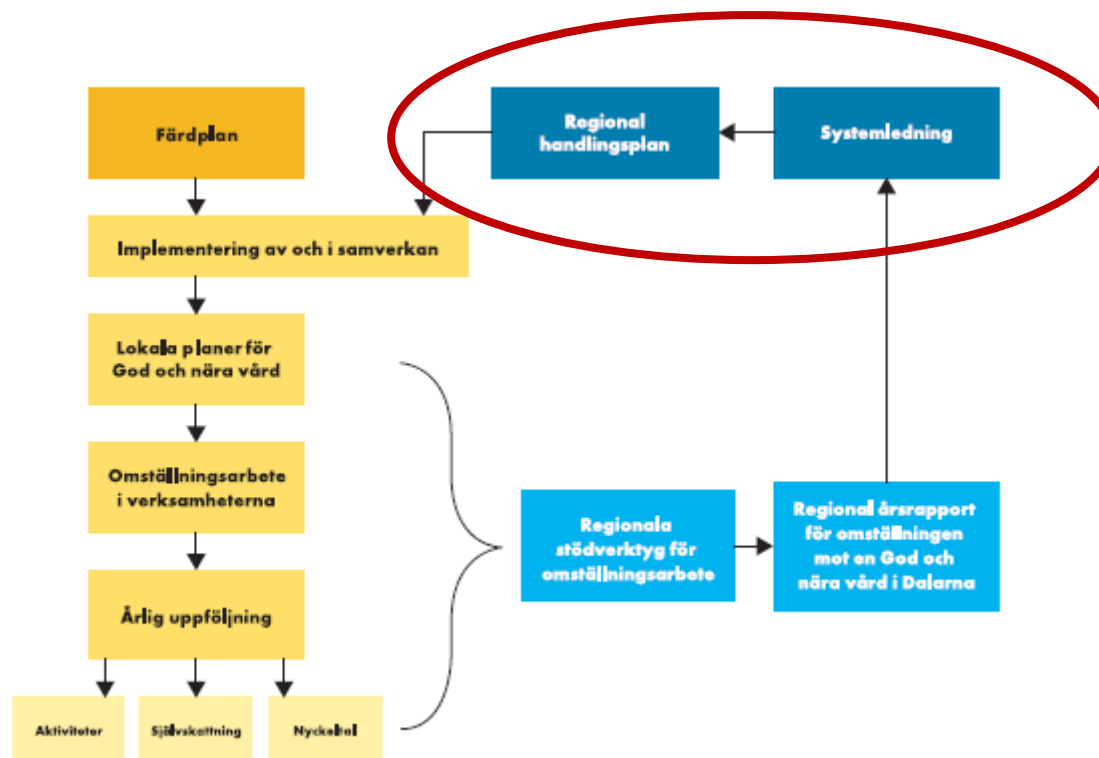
Färdplan

Regional handlingsplan

Systemledning

Implementering av och i samverkan

Lokala planer för God och nära vård

Omställningsarbete i verksamheterna

Årlig uppföljning

Aktiviteter

Självskattning

Nyckeltal

Regionala stödverktyg för omställningsarbete

Regional årsrapport för omställningen mot en God och nära vård i Dalarna